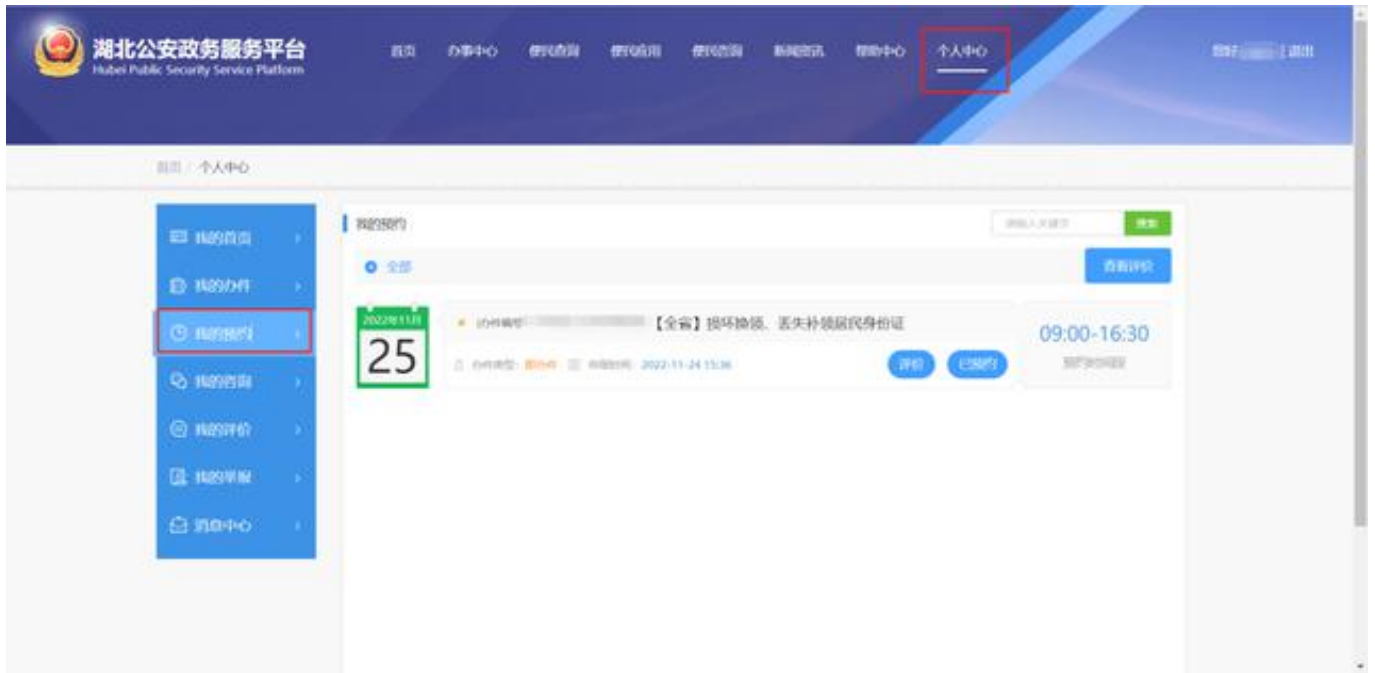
湖北公安政务服务平台
Hubei Public Security Service Platform

首页 办事中心 便民查询 便民应用 便民咨询 新闻资讯 帮助中心 个人中心

您好 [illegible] | 退出

首页 / 个人中心

我的首页
我的办件
我的预约
我的咨询
我的评价
我的举报
消息中心

我的预约

请输入关键字 搜索

全部

查看评价

2022年11月
25

办件编号 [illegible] 【全省】损坏换领、丢失补领居民身份证

办件类型: 即办件 申报时间: 2022-11-24 15:36

评价 已预约

09:00-16:30
预约时间段